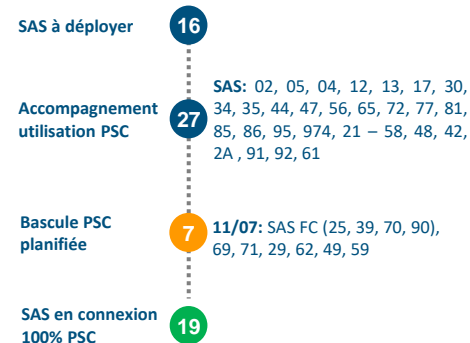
SAS à déployer
16

Accompagnement utilisation PSC
27
SAS: 02, 05, 04, 12, 13, 17, 30, 34, 35, 44, 47, 56, 65, 72, 77, 81, 85, 86, 95, 974, 21 – 58, 48, 42, 2A , 91, 92, 61

Bascule PSC planifiée
7
11/07: SAS FC (25, 39, 70, 90), 69, 71, 29, 62, 49, 59

SAS en connexion 100% PSC
19